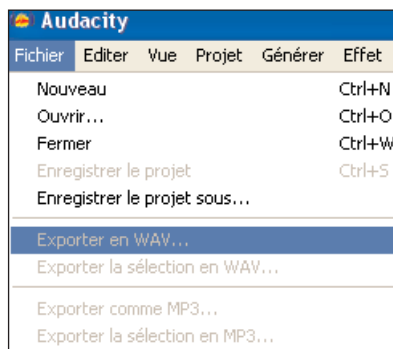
Audacity

Fichier Editer Vue Projet Générer Effet

Nouveau Ctrl+N
Ouvrir... Ctrl+O
Fermer Ctrl+W
Enregistrer le projet Ctrl+S
Enregistrer le projet sous...

Exporter en WAV...
Exporter la sélection en WAV...

Exporter comme MP3...
Exporter la sélection en MP3...